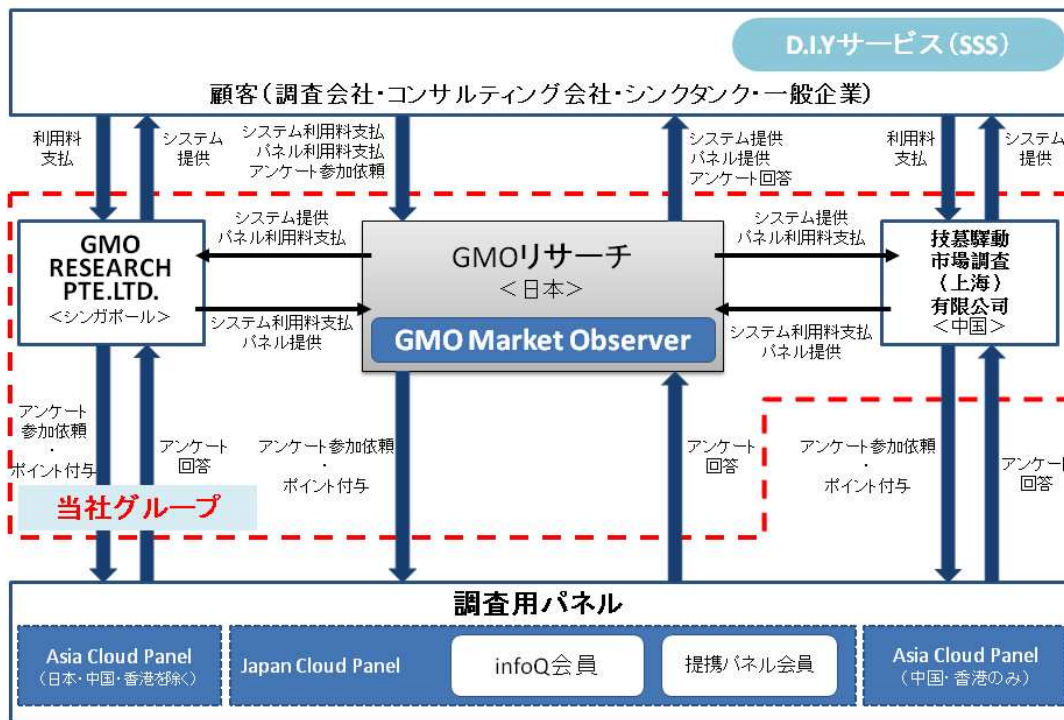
D.I.Yサービス(SSS)

顧客(調査会社・コンサルティング会社・シンクタンク・一般企業)

利用料支払

システム提供

システム利用料支払
パネル利用料支払
アンケート参加依頼

システム提供
パネル提供
アンケート回答

利用料支払

システム提供

GMO RESEARCH PTE.LTD.
<シンガポール>

システム提供
パネル利用料支払

システム利用料支払
パネル提供

GMOリサーチ
<日本>

GMO Market Observer

システム提供
パネル利用料支払

システム利用料支払
パネル提供

技慕驛動市場調査(上海)有限公司
<中国>

アンケート参加依頼
・
ポイント付与

アンケート回答

アンケート参加依頼
・
ポイント付与

アンケート回答

アンケート参加依頼
・
ポイント付与

アンケート回答

当社グループ

調査用パネル

Asia Cloud Panel
(日本・中国・香港を除く)

Japan Cloud Panel

infoQ会員

提携パネル会員

Asia Cloud Panel
(中国・香港のみ)